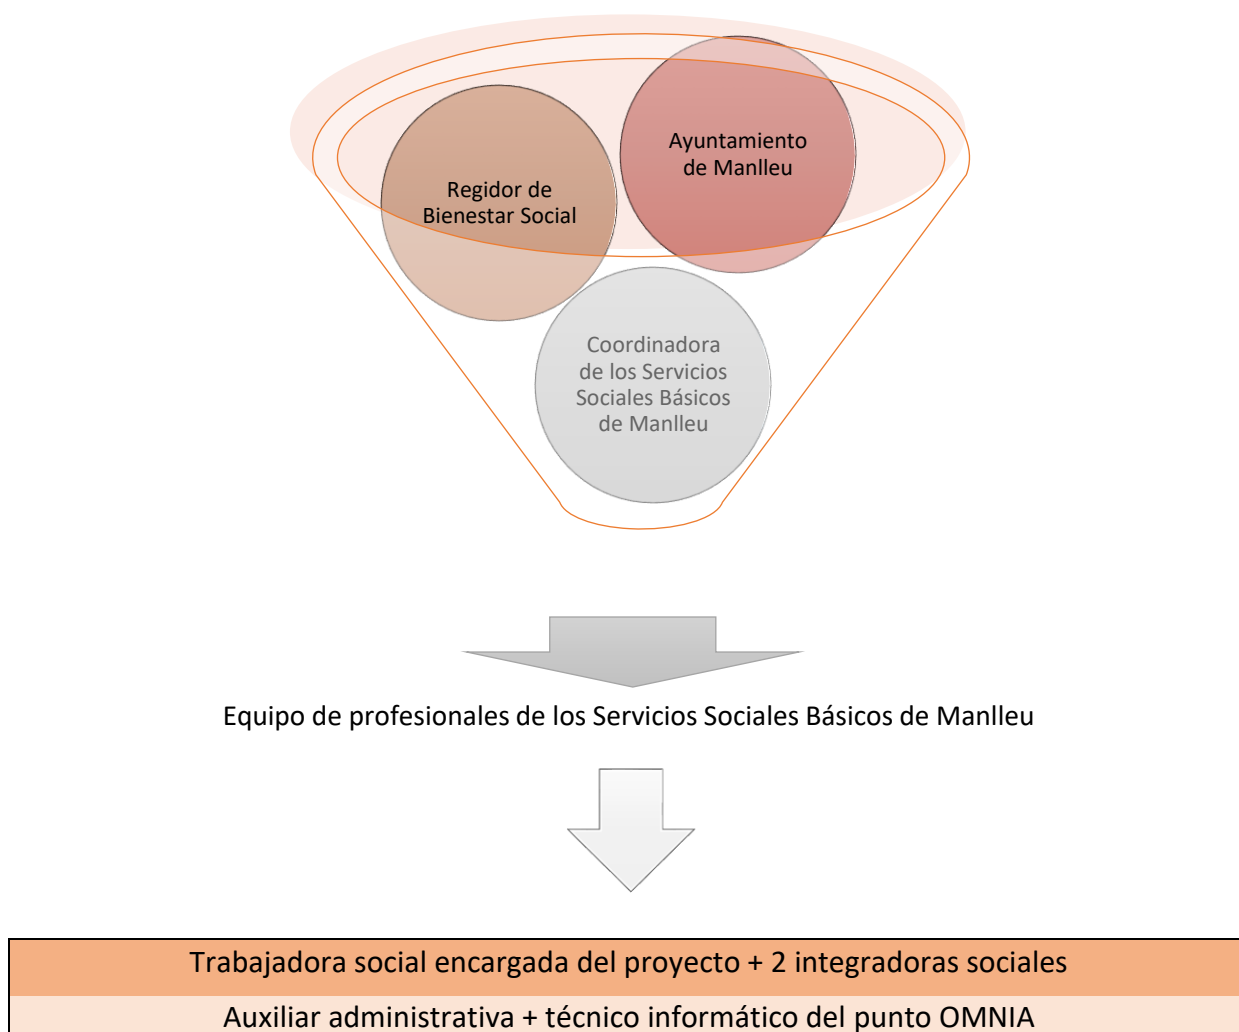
Ayuntamiento de Manlleu

Regidor de Bienestar Social

Coordinadora de los Servicios Sociales Básicos de Manlleu

Equipo de profesionales de los Servicios Sociales Básicos de Manlleu

| Trabajadora social encargada del proyecto + 2 integradoras sociales |
|---|
| Auxiliar administrativa + técnico informático del punto OMNIA |